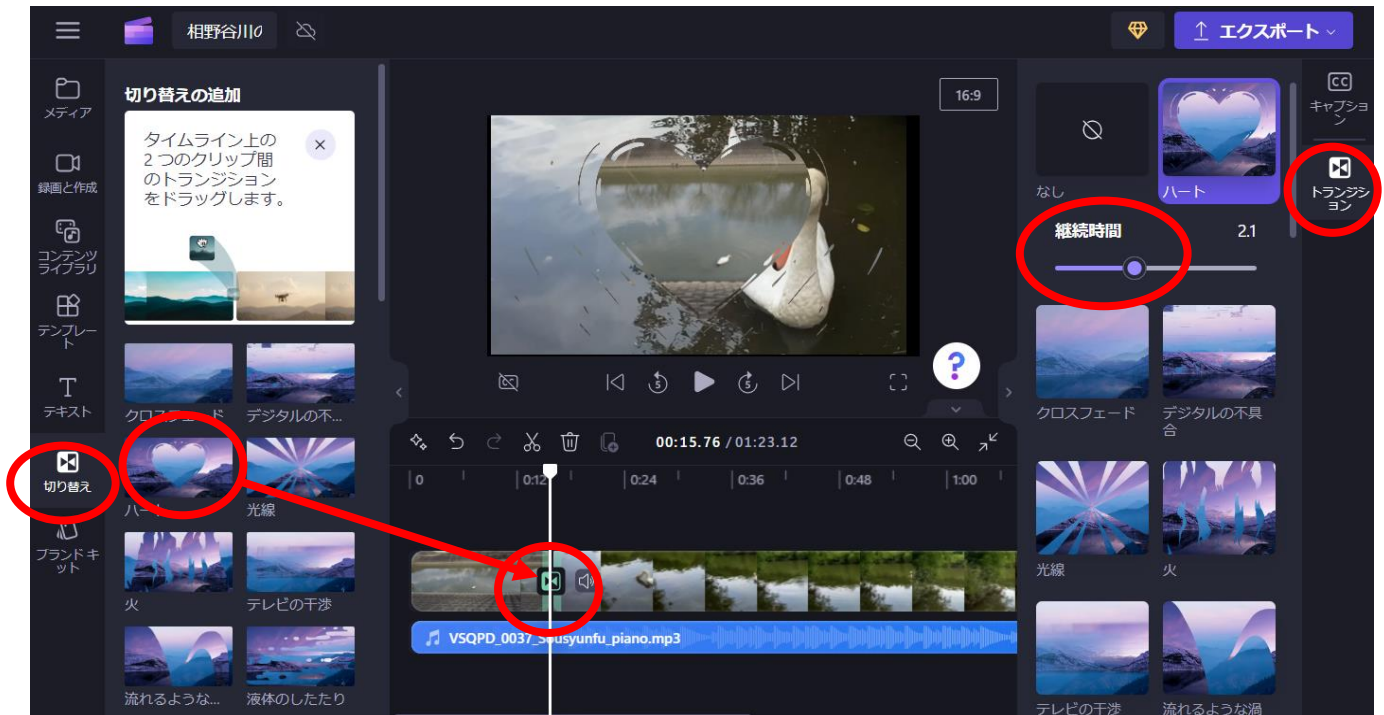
相野谷川の

エクスポート

メディア

録画と作成

コンテンツライブラリ

テンプレート

テキスト

切り替え

ブランドキット

切り替えの追加

タイムライン上の 2 つのクリップ間のトランジションをドラッグします。

クロスフェード

デジタルの不...

ハート

光線

火

テレビの干渉

流れるような...

液体のしたたり

16:9

00:15.76 / 01:23.12

0

0:12

0:24

0:36

0:48

1:00

VSQPD_0037_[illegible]syunfu_piano.mp3

なし

ハート

継続時間

2.1

クロスフェード

デジタルの不具合

光線

火

テレビの干渉

流れるような渦

キャプション

トランジション